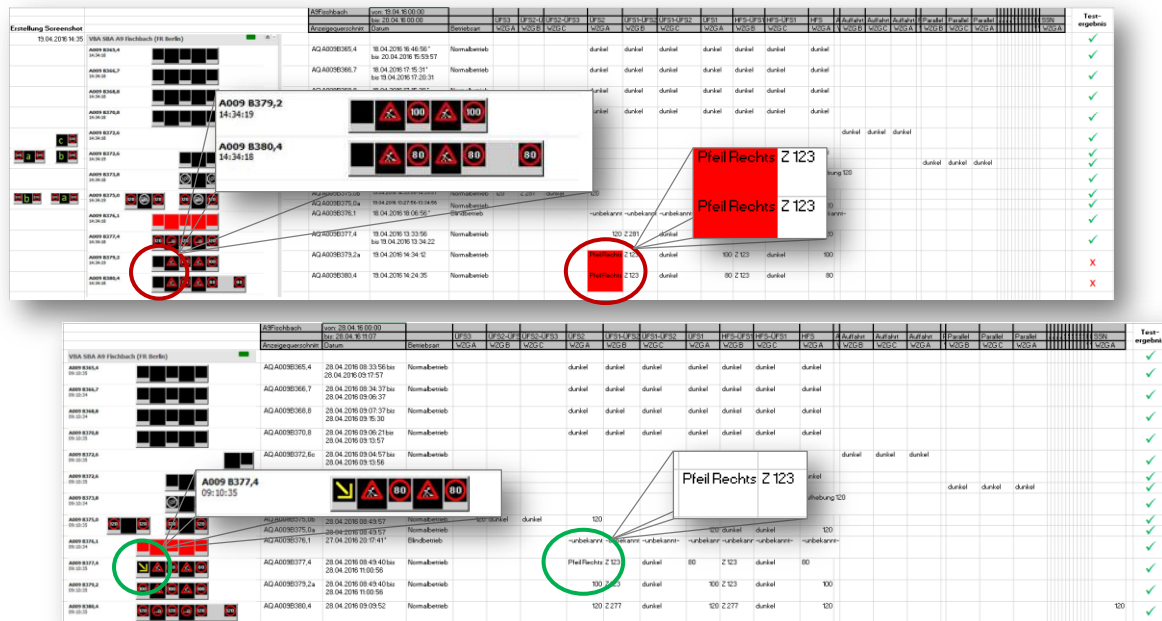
Erstellung Screenshot
19.04.2016 14:35

VBA SBA A9 Fischbach (FR Berlin)

A9Fischbach
von: 19.04.16 00:00
bis: 20.04.16 00:00
Anzeigequerschnitt | Datum | Betriebsart

UFS3 | UFS2-UFS3 | UFS2-UFS3 | UFS2 | UFS1-UFS2 | UFS1-UFS2 | UFS1 | HFS-UFS1 | HFS-UFS1 | HFS | Aufahrt | Aufahrt | Aufahrt | Parallel | Parallel | Parallel | SSN
WZG A | WZG B | WZG C | WZG A | WZG B | WZG C | WZG A | WZG B | WZG C | WZG A | WZG B | WZG C | WZG A | WZG B | WZG C | WZG A | WZG A

Test-ergebnis

AQ.A009B365,4 | 18.04.2016 16:46:56* bis 20.04.2016 15:59:57 | Normalbetrieb | dunkel | dunkel | dunkel | dunkel | dunkel
AQ.A009B366,7 | 18.04.2016 17:15:31* bis 19.04.2016 17:20:31 | Normalbetrieb | dunkel | dunkel | dunkel | dunkel | dunkel

A009 B379,2
14:34:19
100 100

A009 B380,4
14:34:18
80 80 80

dunkel dunkel dunkel
dunkel dunkel dunkel
hebung 120

Pfeil Rechts | Z 123
Pfeil Rechts | Z 123

AQ.A009B375,0a
AQ.A009B376,1 | 18.04.2016 18:06:56* | Blindbetrieb | ~unbekannt~ | ~unbekannt~ | ~unbekannt~ | 20 | unbekannt~
AQ.A009B377,4 | 18.04.2016 13:33:56 bis 19.04.2016 13:34:22 | Normalbetrieb | 120 | Z 281 | dunkel
AQ.A009B379,2a | 19.04.2016 14:34:12 | Normalbetrieb | Pfeil Rechts | Z 123 | dunkel | 100 | Z 123 | dunkel | 100
AQ.A009B380,4 | 19.04.2016 14:24:35 | Normalbetrieb | Pfeil Rechts | Z 123 | dunkel | 80 | Z 123 | dunkel | 80

✓ ✓ ✓ ✓ ✓ ✓ ✓ ✓ ✓ ✓ ✓ ✓ ✓ X X

A9Fischbach
von: 28.04.16 00:00
bis: 28.04.16 11:07
Anzeigequerschnitt | Datum | Betriebsart

VBA SBA A9 Fischbach (FR Berlin)

| Anzeigequerschnitt | Datum | Betriebsart | UFS2 | UFS1-UFS2 | UFS1-UFS2 | UFS1 | HFS-UFS1 | HFS-UFS1 | HFS |
|---|---|---|---|---|---|---|---|---|---|
| AQ.A009B365,4 | 28.04.2016 08:33:56 bis 28.04.2016 09:17:57 | Normalbetrieb | dunkel | dunkel | dunkel | dunkel | dunkel | dunkel | dunkel |
| AQ.A009B366,7 | 28.04.2016 08:34:37 bis 28.04.2016 09:06:37 | Normalbetrieb | dunkel | dunkel | dunkel | dunkel | dunkel | dunkel | dunkel |
| AQ.A009B368,6 | 28.04.2016 09:07:39 bis 28.04.2016 09:15:30 | Normalbetrieb | dunkel | dunkel | dunkel | dunkel | dunkel | dunkel | dunkel |
| AQ.A009B370,8 | 28.04.2016 09:06:21 bis 28.04.2016 09:13:57 | Normalbetrieb | dunkel | dunkel | dunkel | dunkel | dunkel | dunkel | dunkel |
| AQ.A009B372,6c | 28.04.2016 09:04:57 bis 28.04.2016 09:13:56 | Normalbetrieb | dunkel | dunkel | dunkel | dunkel | dunkel | dunkel | dunkel |

dunkel dunkel dunkel
dunkel dunkel dunkel
hebung 120

A009 B377,4
09:10:35
80 80

Pfeil Rechts | Z 123

AQ.A009B375,0b | 28.04.2016 08:49:57 | Normalbetrieb | dunkel | 120
AQ.A009B375,0a | 28.04.2016 08:49:57 | Normalbetrieb | 120 | 120
AQ.A009B376,1 | 27.04.2016 20:17:41* | Blindbetrieb | ~unbekannt~ | ~unbekannt~ | ~unbekannt~ | ~unbekannt~ | ~unbekannt~ | ~unbekannt~ | ~unbekannt~
AQ.A009B377,4 | 28.04.2016 08:49:40 bis 28.04.2016 11:06:56 | Normalbetrieb | Pfeil Rechts | Z 123 | dunkel | 80 | Z 123 | dunkel | 80
AQ.A009B379,2a | 28.04.2016 08:49:40 bis 28.04.2016 11:06:56 | Normalbetrieb | 100 | Z 123 | dunkel | 100 | Z 123 | dunkel | 100
AQ.A009B380,4 | 28.04.2016 09:09:52 | Normalbetrieb | 120 | Z 277 | dunkel | 120 | Z 277 | dunkel | 120 | 120

Test-ergebnis
✓ ✓ ✓ ✓ ✓ ✓ ✓ ✓ ✓ ✓ ✓ ✓ ✓